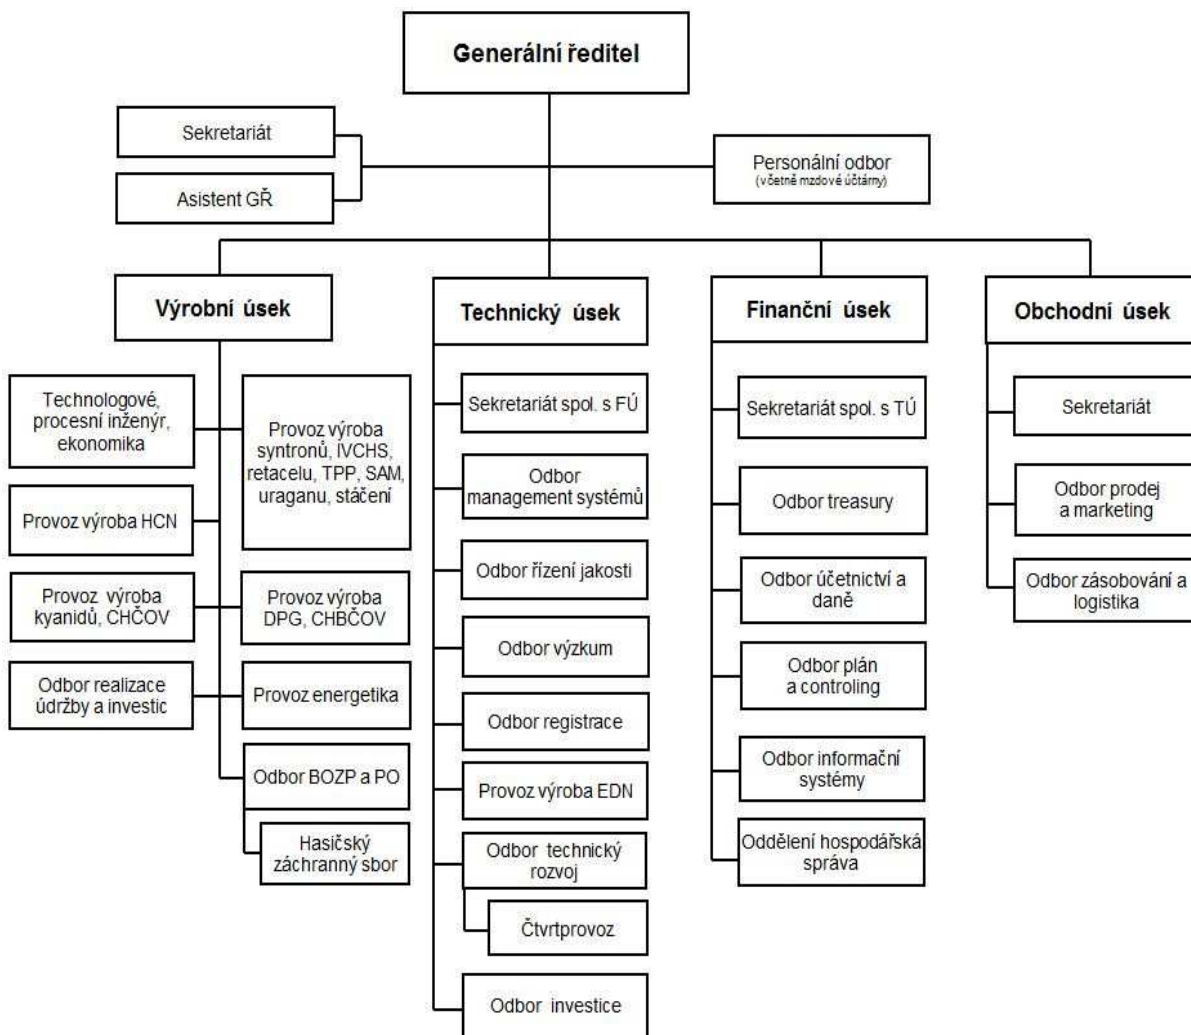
Generální ředitel

Sekretariát

Asistent GŘ

Personální odbor
(včetně mzdové účtárny)

Výrobní úsek

Technologové, procesní inženýr, ekonomika

Provoz výroba HCN

Provoz výroba kyanidů, CHČOV

Odbor realizace údržby a investic

Provoz výroba syntronů, IVCHS, retacelu, TPP, SAM, uraganu, stáčení

Provoz výroba DPG, CHBČOV

Provoz energetika

Odbor BOZP a PO

Hasičský záchranný sbor

Technický úsek

Sekretariát spol. s FÚ

Odbor management systémů

Odbor řízení jakosti

Odbor výzkum

Odbor registrace

Provoz výroba EDN

Odbor technický rozvoj

Čtvrtprovoz

Odbor investice

Finanční úsek

Sekretariát spol. s TÚ

Odbor treasury

Odbor účetnictví a daně

Odbor plán a controling

Odbor informační systémy

Oddělení hospodářská správa

Obchodní úsek

Sekretariát

Odbor prodej a marketing

Odbor zásobování a logistika